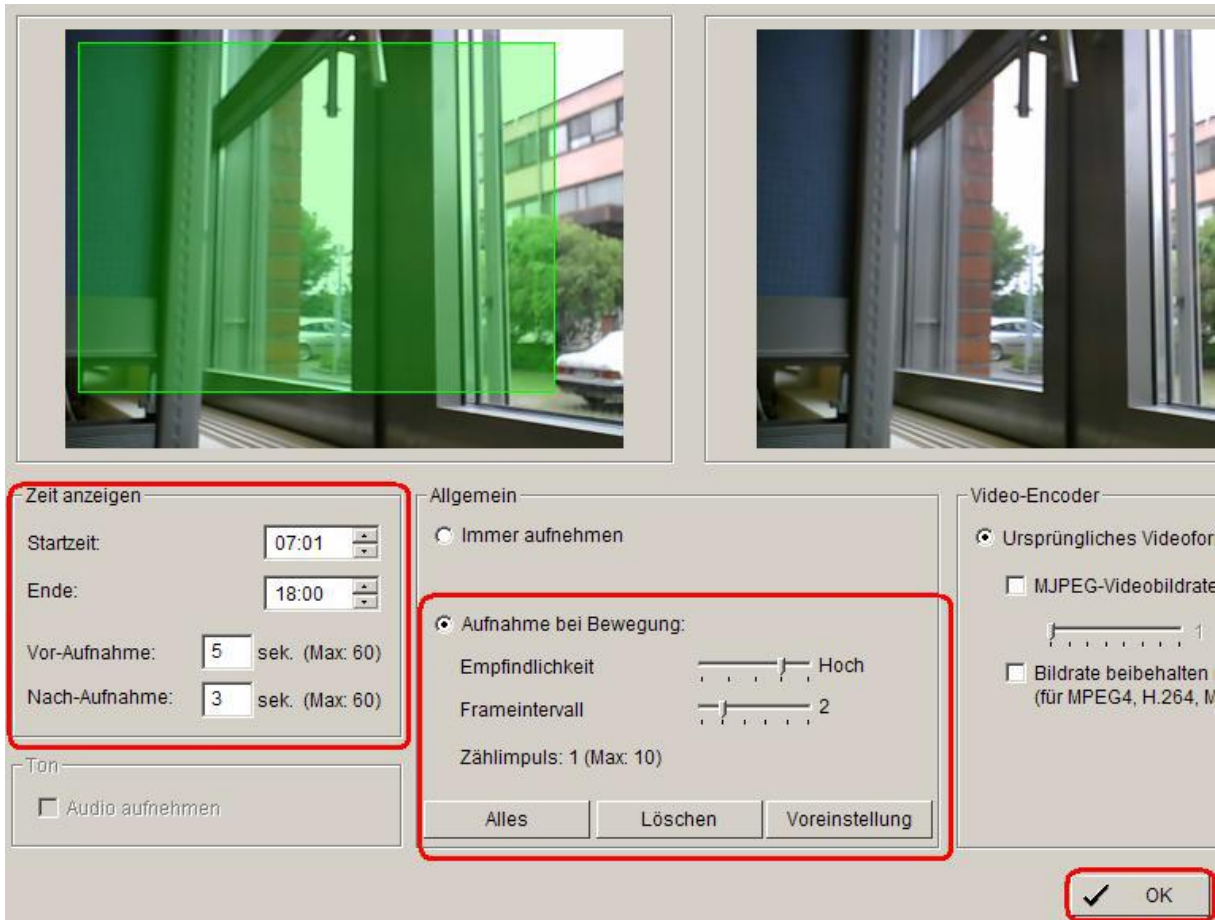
Zeit anzeigen

Startzeit: 07:01

Ende: 18:00

Vor-Aufnahme: 5 sek. (Max: 60)

Nach-Aufnahme: 3 sek. (Max: 60)

Ton

Audio aufnehmen

Allgemein

Immer aufnehmen

Aufnahme bei Bewegung:

Empfindlichkeit Hoch

Frameintervall 2

Zählimpuls: 1 (Max: 10)

Alles

Löschen

Voreinstellung

Video-Encoder

Ursprüngliches Videofor

MJPEG-Videobildrate

1

Bildrate beibehalten (für MPEG4, H.264, M

OK